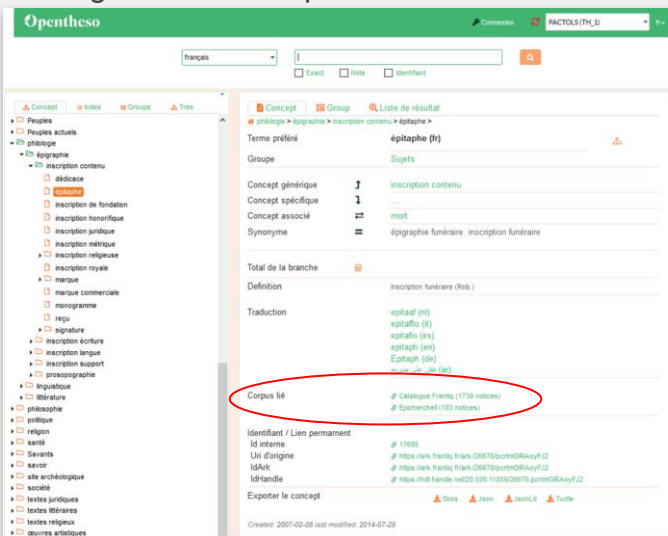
Opentheso

Connexion PACTOLS (TH_1) fr

français

Exact Note Identifiant

Concept Index Groupe Tree

Peuples
Peuples actuels
philologie
épigraphie
inscription contenu
dédicace
épitaphe
inscription de fondation
inscription honorifique
inscription juridique
inscription métrique
inscription religieuse
inscription royale
marque
marque commerciale
monogramme
reçu
signature
inscription écriture
inscription langue
inscription support
prosopographie
linguistique
littérature
philosophie
politique
religion
santé
Savants
savoir
site archéologique
société
textes juridiques
textes littéraires
textes religieux
œuvres artistiques

Concept Group Liste de résultat

philologie > épigraphie > inscription contenu > épitaphe

| | |
|---|---|
| Terme préféré | épitaphe (fr) |
| Groupe | Sujets |
| Concept générique | inscription contenu |
| Concept spécifique | ... |
| Concept associé | mort |
| Synonyme | épigraphie funéraire, inscription funéraire |
| Total de la branche | |
| Definition | Inscription funéraire (Rob.) |
| Traduction | epitaaf (nl) epitaffio (it) epitafio (es) epitaph (en) Epitaph (de) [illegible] (ar) |
| Corpus lié | Catalogue Frantiq (1739 notices) Epicherchell (103 notices) |

Identifiant / Lien permanent
Id interne 17695
Uri d'origine https://ark.frantiq.fr/ark:/26678/pcrtmGIRAoyFJ2
IdArk https://ark.frantiq.fr/ark:/26678/pcrtmGIRAoyFJ2
IdHandle https://hdl.handle.net/20.500.11859/26678.pcrtmGIRAoyFJ2

Exporter le concept Skos Json JsonLd Turtle

Created: 2007-02-08 last modified: 2014-07-28